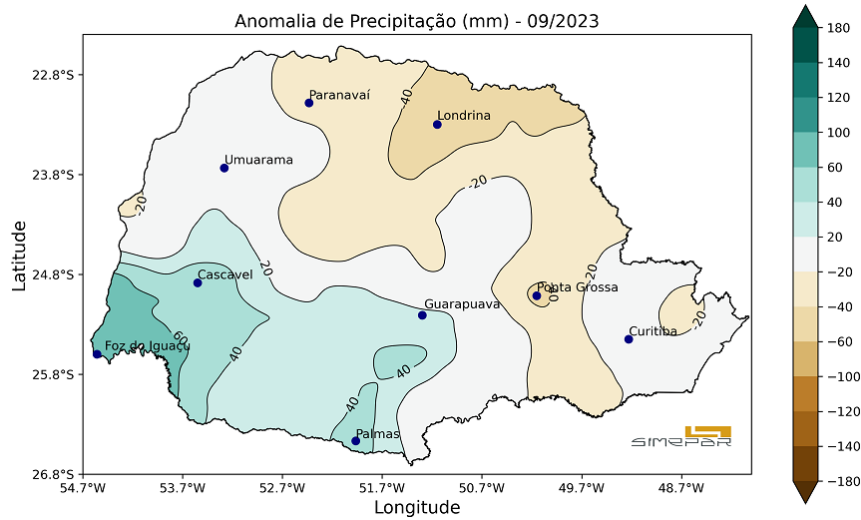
Anomalia de Precipitação (mm) - 09/2023

Latitude

22.8°S
23.8°S
24.8°S
25.8°S
26.8°S

54.7°W 53.7°W 52.7°W 51.7°W 50.7°W 49.7°W 48.7°W

Longitude

Paranavaí
Londrina
Umuarama
Cascavel
Guarapuava
Ponta Grossa
Curitiba
Foz do Iguaçu
Palmas

-40
-20
-20
-20
-20
-20
20
20
40
40
40
60
-40

SIMEPAR

180
140
120
100
60
40
20
-20
-40
-60
-100
-120
-140
-180